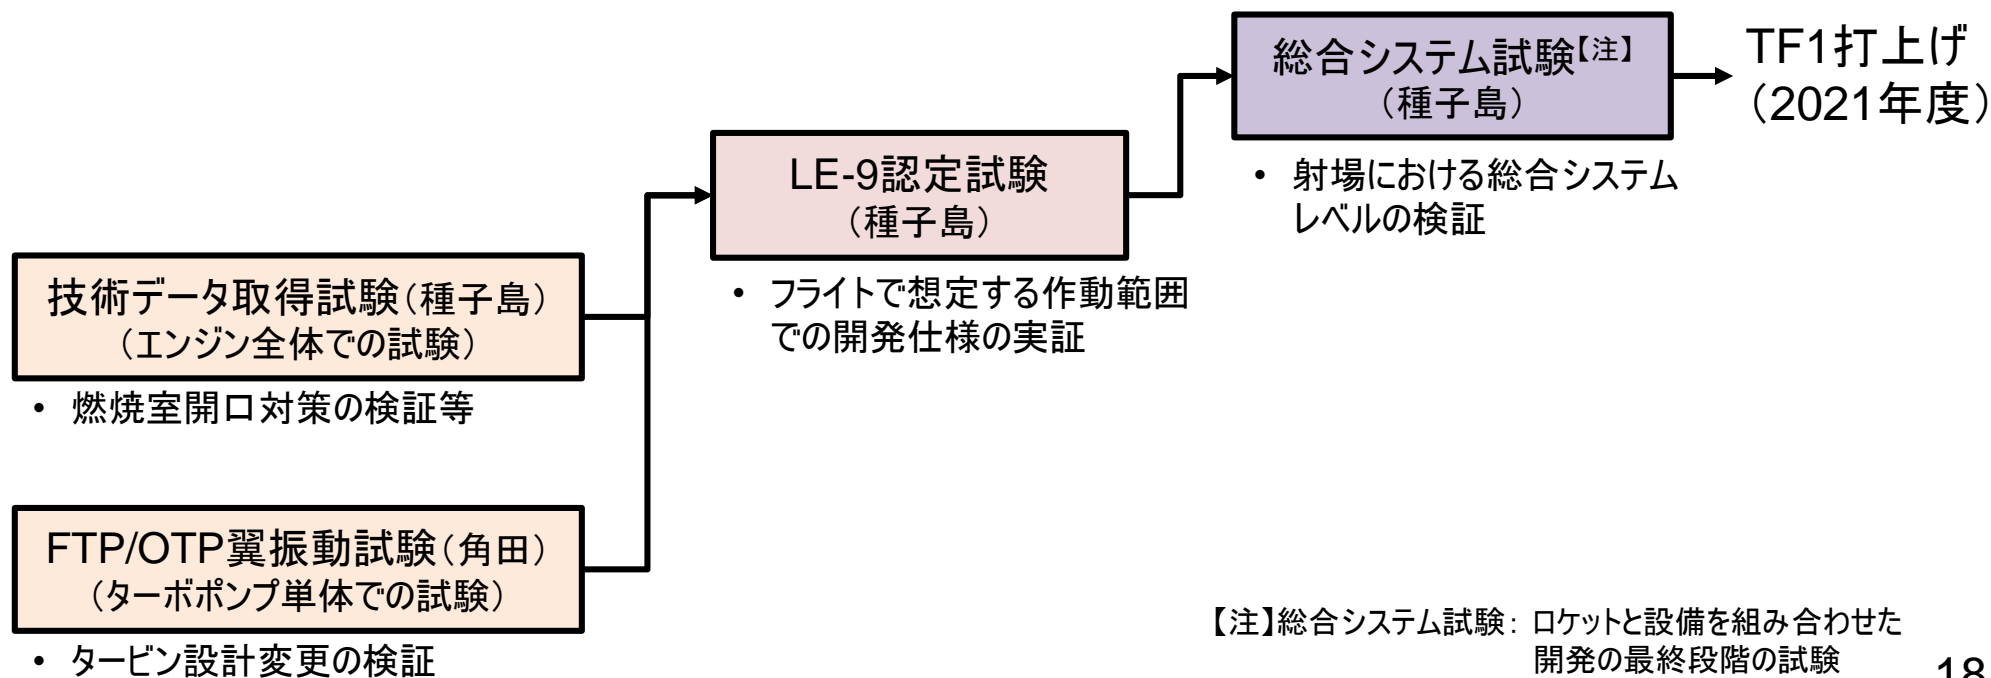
技術データ取得試験（種子島）
（エンジン全体での試験）

• 燃焼室開口対策の検証等

FTP/OTP翼振動試験（角田）
（ターボポンプ単体での試験）

• タービン設計変更の検証

LE-9認定試験
（種子島）

• フライトで想定する作動範囲での開発仕様の実証

総合システム試験【注】
（種子島）

• 射場における総合システムレベルの検証

TF1打上げ
（2021年度）

【注】総合システム試験：ロケットと設備を組み合わせた開発の最終段階の試験

18